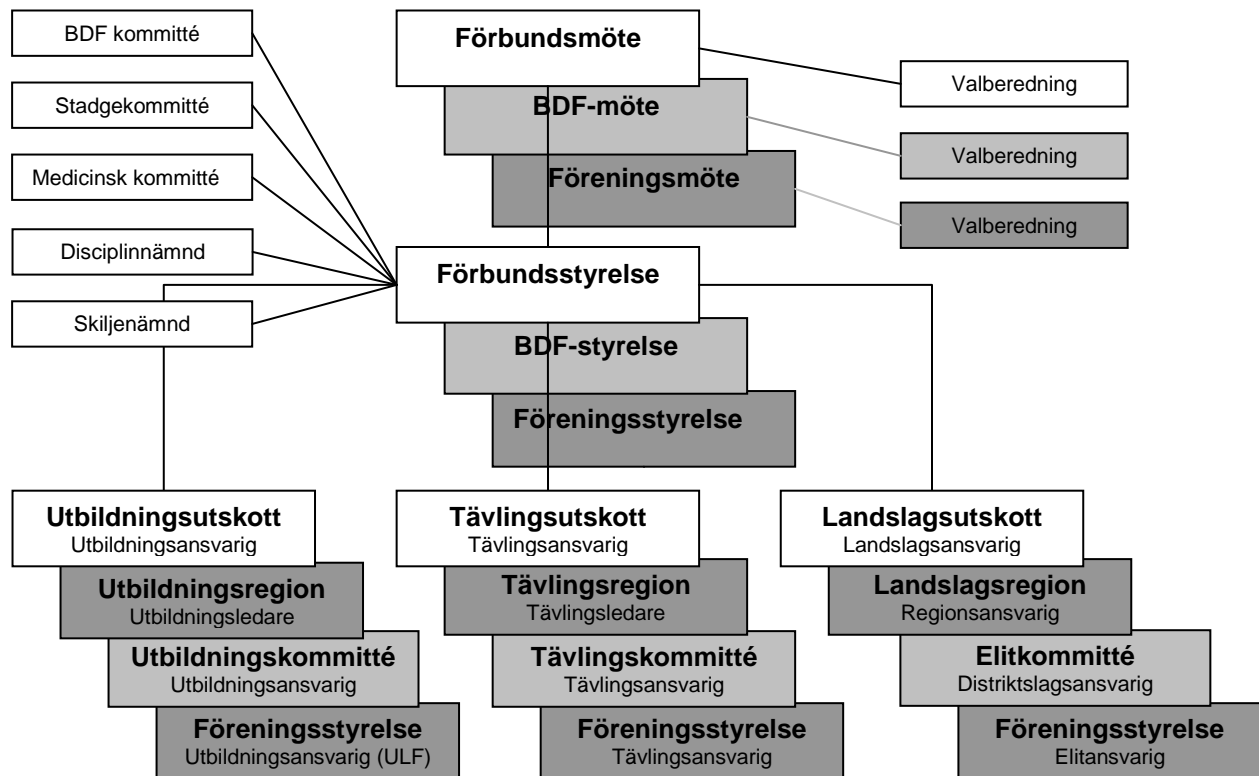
BDF kommitté

Stadgekommitté

Medicinsk kommitté

Disciplinnämnd

Skiljenämnd

Förbundsmöte

BDF-möte

Föreningsmöte

Valberedning

Valberedning

Valberedning

Förbundsstyrelse

BDF-styrelse

Föreningsstyrelse

Utbildningsutskott
Utbildningsansvarig

Utbildningsregion
Utbildningsledare

Utbildningskommitté
Utbildningsansvarig

Föreningsstyrelse
Utbildningsansvarig (ULF)

Tävlingsutskott
Tävlingsansvarig

Tävlingsregion
Tävlingsledare

Tävlingskommitté
Tävlingsansvarig

Föreningsstyrelse
Tävlingsansvarig

Landslagsutskott
Landslagsansvarig

Landslagsregion
Regionsansvarig

Elitkommitté
Distriktslagsansvarig

Föreningsstyrelse
Elitansvarig